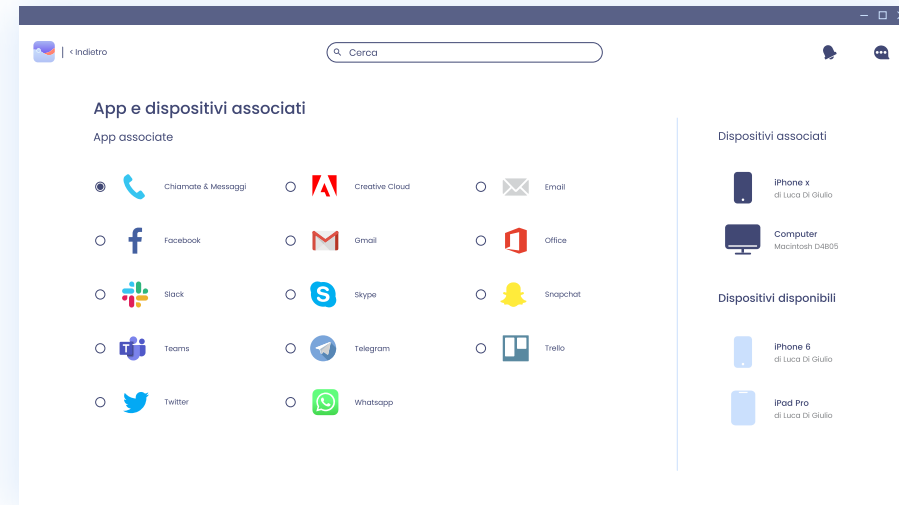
< Indietro

Cerca

App e dispositivi associati

App associate

Chiamate & Messaggi

Creative Cloud

Email

Facebook

Gmail

Office

Slack

Skype

Snapchat

Teams

Telegram

Trello

Twitter

Whatsapp

Dispositivi associati

iPhone x
di Luca Di Giulio

Computer
Macintosh D4805

Dispositivi disponibili

iPhone 6
di Luca Di Giulio

iPad Pro
di Luca Di Giulio